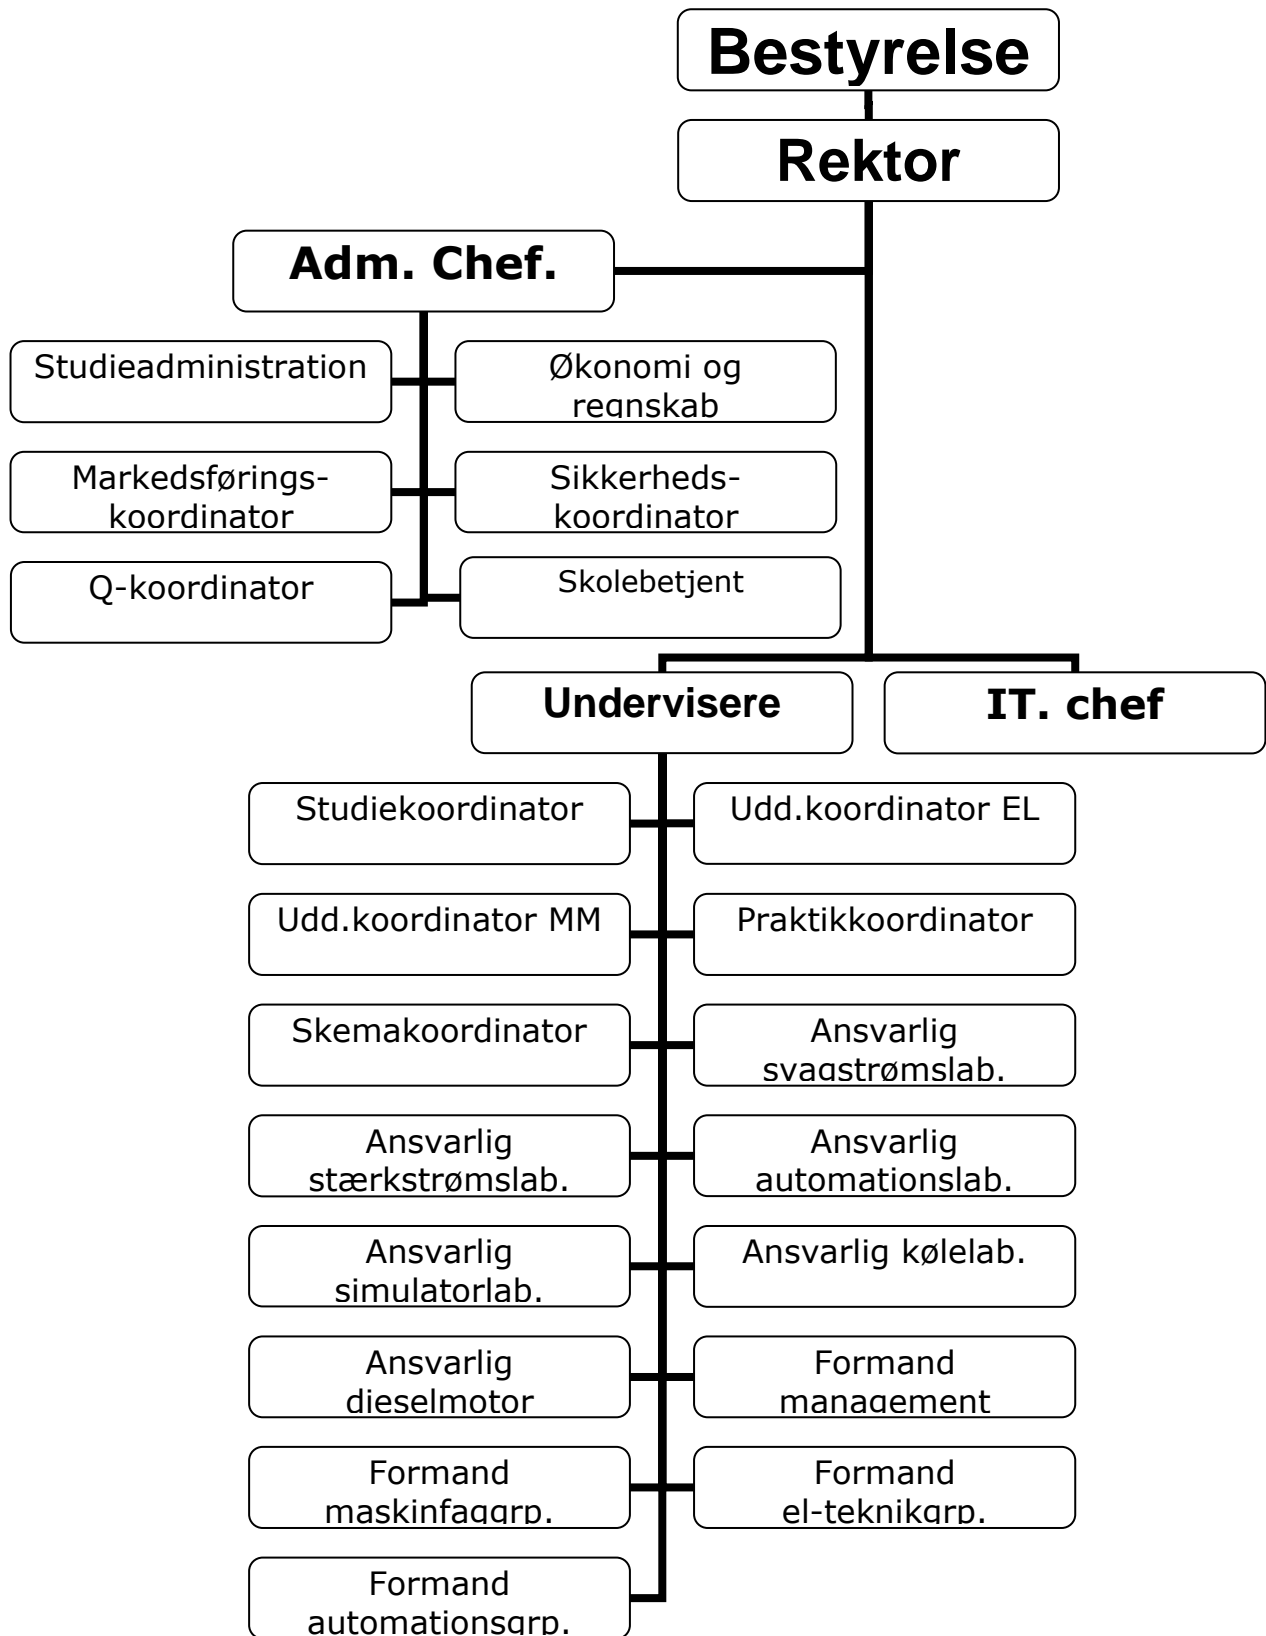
Bestyrelse

Rektor

Adm. Chef.

Studieadministration

Økonomi og regnskab

Markedsførings-koordinator

Sikkerheds-koordinator

Q-koordinator

Skolebetjent

Undervisere

IT. chef

Studiekoordinator

Udd.koordinator EL

Udd.koordinator MM

Praktikkoordinator

Skemakoordinator

Ansvarlig svagstrømslab.

Ansvarlig stærkstrømslab.

Ansvarlig automationslab.

Ansvarlig simulatorlab.

Ansvarlig kølelab.

Ansvarlig dieselmotor

Formand management

Formand maskinfaggrp.

Formand el-teknikgrp.

Formand automationsgrp.